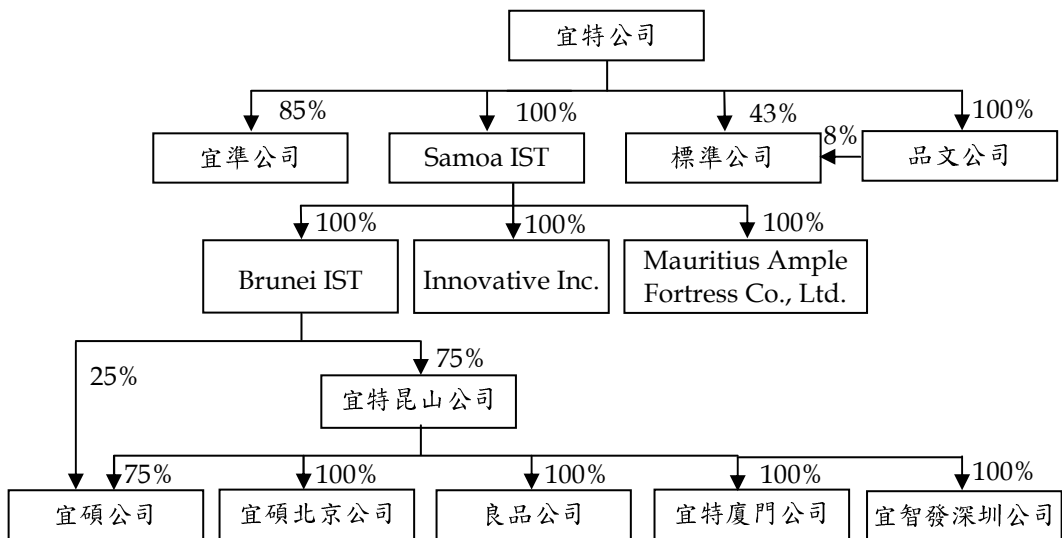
宜特公司

85%
100%
43%
100%
8%

宜準公司
Samoa IST
標準公司
品文公司

100%
100%
100%

Brunei IST
Innovative Inc.
Mauritius Ample Fortress Co., Ltd.

25%
75%

宜特昆山公司

75%
100%
100%
100%
100%

宜碩公司
宜碩北京公司
良品公司
宜特廈門公司
宜智發深圳公司